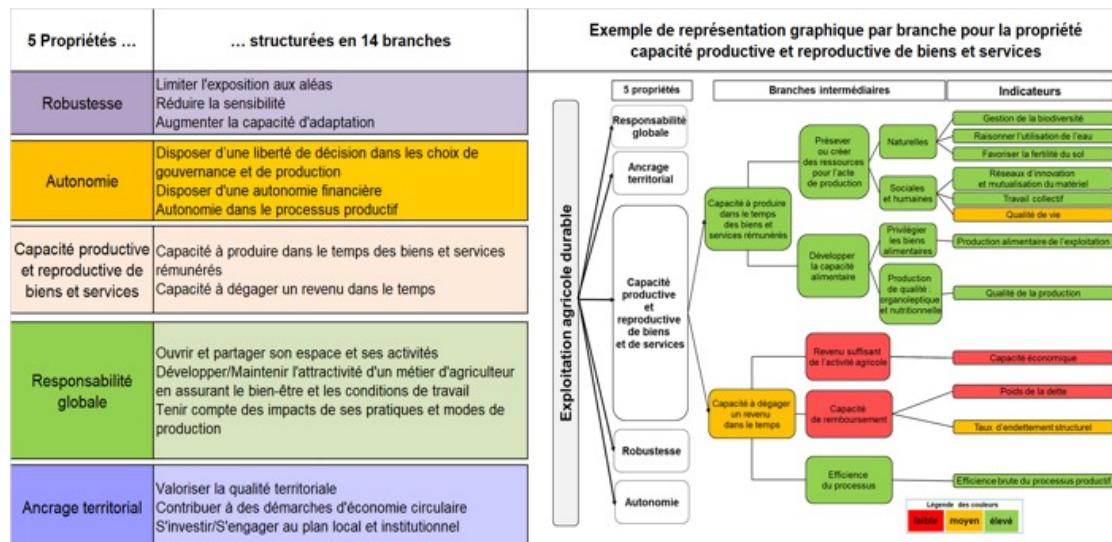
| 5 Propriétés … | … structurées en 14 branches |
|---|---|
| Robustesse | Limiter l'exposition aux aléas<br>Réduire la sensibilité<br>Augmenter la capacité d'adaptation |
| Autonomie | Disposer d'une liberté de décision dans les choix de gouvernance et de production<br>Disposer d'une autonomie financière<br>Autonomie dans le processus productif |
| Capacité productive et reproductive de biens et services | Capacité à produire dans le temps des biens et services rémunérés<br>Capacité à dégager un revenu dans le temps |
| Responsabilité globale | Ouvrir et partager son espace et ses activités<br>Développer/Maintenir l'attractivité d'un métier d'agriculteur en assurant le bien-être et les conditions de travail<br>Tenir compte des impacts de ses pratiques et modes de production |
| Ancrage territorial | Valoriser la qualité territoriale<br>Contribuer à des démarches d'économie circulaire<br>S'investir/S'engager au plan local et institutionnel |

Exemple de représentation graphique par branche pour la propriété capacité productive et reproductive de biens et services

5 propriétés
Branches intermédiaires
Indicateurs

Exploitation agricole durable

Responsabilité globale
Ancrage territorial
Capacité productive et reproductive de biens et de services
Robustesse
Autonomie

Capacité à produire dans le temps des biens et services rémunérés
Préserver ou créer des ressources pour l'acte de production
Naturelles
Gestion de la biodiversité
Raisonner l'utilisation de l'eau
Favoriser la fertilité du sol
Sociales et humaines
Réseaux d'innovation et mutualisation du matériel
Travail collectif
Qualité de vie
Développer la capacité alimentaire
Privilégier les biens alimentaires
Production alimentaire de l'exploitation
Production de qualité : organoleptique et nutritionnelle
Qualité de la production

Capacité à dégager un revenu dans le temps
Revenu suffisant de l'activité agricole
Capacité économique
Capacité de remboursement
Poids de la dette
Taux d'endettement structurel
Efficience du processus
Efficience brute du processus productif

Légende des couleurs
faible moyen élevé